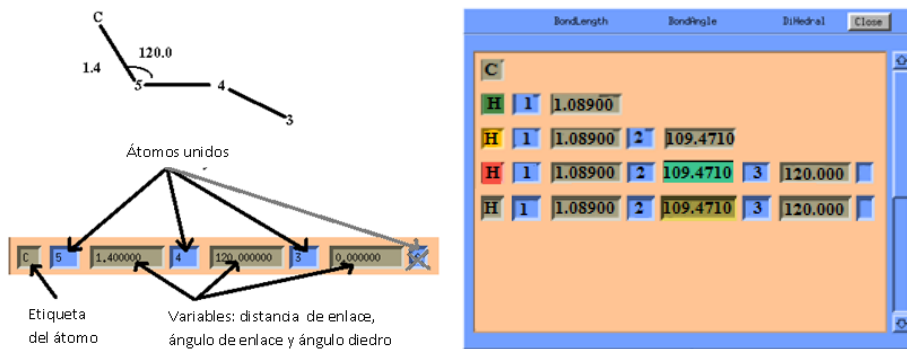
C
1.4
120.0
5
4
3

Átomos unidos

| C | 5 | 1.400000 | 4 | 120.000000 | 3 | 0.000000 |

Etiqueta del átomo

Variables: distancia de enlace, ángulo de enlace y ángulo diedro

BondLength BondAngle DiHedral Close

| C | | | | | | |
|---|---|---|---|---|---|---|
| H | 1 | 1.08900 | | | | |
| H | 1 | 1.08900 | 2 | 109.4710 | | |
| H | 1 | 1.08900 | 2 | 109.4710 | 3 | 120.000 |
| H | 1 | 1.08900 | 2 | 109.4710 | 3 | 120.000 |